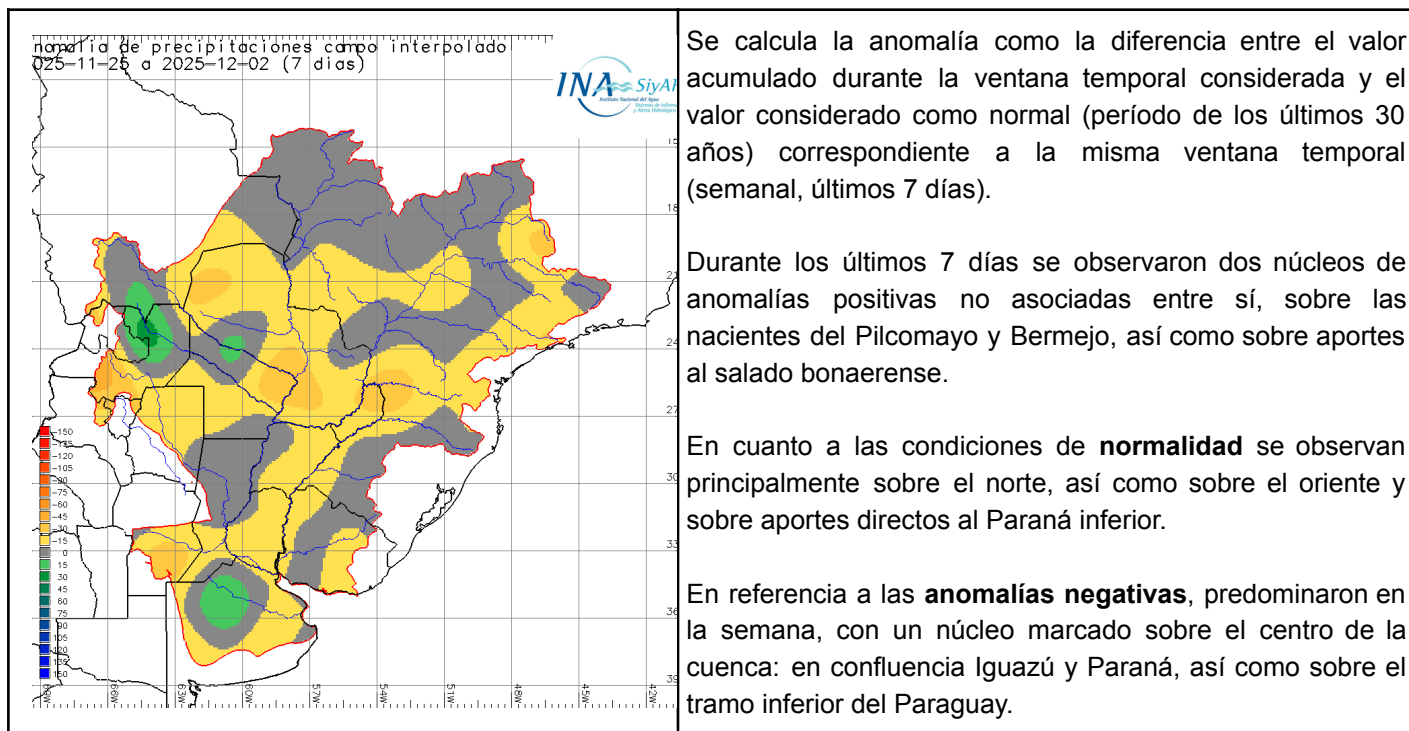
nomalia de precipitaciones campo interpolado
025-11-25 a 2025-12-02 (7 dias)

INA SiyAH

-150
-135
-120
-105
-90
-75
-60
-45
-30
-15
0
15
30
45
60
75
90
105
120
135
150

15
18
21
24
27
30
33
36
39

66W 63W 60W 57W 54W 51W 48W 45W 42W

Se calcula la anomalía como la diferencia entre el valor acumulado durante la ventana temporal considerada y el valor considerado como normal (período de los últimos 30 años) correspondiente a la misma ventana temporal (semanal, últimos 7 días).

Durante los últimos 7 días se observaron dos núcleos de anomalías positivas no asociadas entre sí, sobre las nacientes del Pilcomayo y Bermejo, así como sobre aportes al salado bonaerense.

En cuanto a las condiciones de **normalidad** se observan principalmente sobre el norte, así como sobre el oriente y sobre aportes directos al Paraná inferior.

En referencia a las **anomalías negativas**, predominaron en la semana, con un núcleo marcado sobre el centro de la cuenca: en confluencia Iguazú y Paraná, así como sobre el tramo inferior del Paraguay.